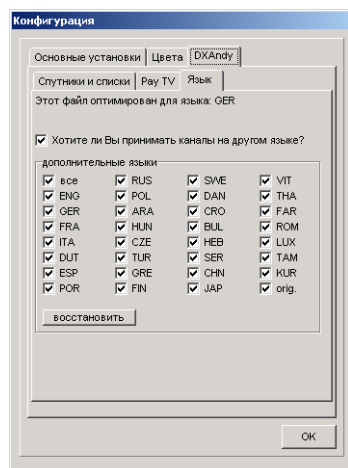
Конфигурация

Основные установки | Цвета | DXAndy

Спутники и списки | Pay TV | Язык

Этот файл оптимирован для языка: GER

Хотите ли Вы принимать каналы на другом языке?

дополнительные языки

все
ENG
GER
FRA
ITA
DUT
ESP
POR

RUS
POL
ARA
HUN
CZE
TUR
GRE
FIN

SWE
DAN
CRO
BUL
HEB
SER
CHN
JAP

VIT
THA
FAR
ROM
LUX
TAM
KUR
orig.

восстановить

OK